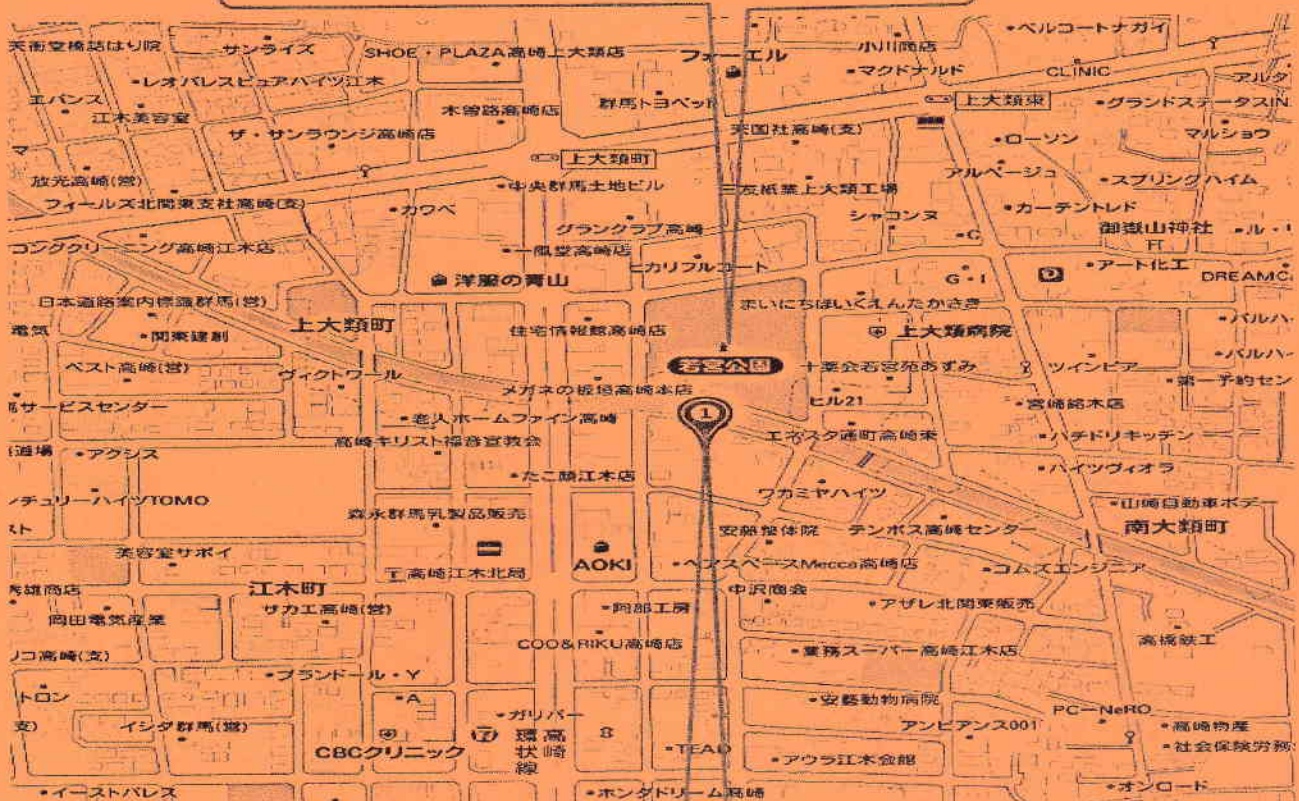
天衛堂橋詰はり院
サンライズ
SHOE・PLAZA高崎上大類店
フォーエル
小川商店
ベルコートナガイ
レオパレスピュアハイツ江木
マクドナルド
CLINIC
アルタ
エバンス
木曽路高崎店
群馬トヨペット
上大類東
グランドステータスIN
江木美容室
ザ・サンラウンジ高崎店
天国社高崎(支)
ローソン
マルショウ
上大類町
放光高崎(営)
中央群馬土地ビル
三友紙業上大類工場
アルページュ
スプリングハイム
フォールズ北関東支社高崎(支)
カワベ
シャコンヌ
カーテンドレド
グランクラブ高崎
御嶽山神社
コングクリーニング高崎江木店
一鳳堂高崎店
C
ヒカリフルコート
アート化工
洋服の青山
G・I
DREAMC
日本道路案内標識群馬(営)
まいにちほいくえんたかさき
上大類町
住宅情報館高崎店
上大類病院
バルバ
電気
関東建創
若宮公園
バルバ
十薬会石宮苑あずみ
ツインビア
ベスト高崎(営)
ヴィクトワール
メガネの板垣高崎本店
第一予約セン
サービスセンター
ヒル21
宮崎銘木店
老人ホームファイン高崎
1
エネスタ通町高崎東
道場
高崎キリスト福音宣教会
ハチドリキッチン
アクシス
ハイツヴィオラ
たこ萬江木店
ワカミヤハイツ
山崎自動車ボデー
チュリーハイツTOMO
安部整体院
テンポス高崎センター
南大類町
森永群馬乳製品販売
美容室サボイ
AOKI
ヘアスペースMecca高崎店
コムスエンジニア
高崎江木北局
雄商店
江木町
中沢商会
サカエ高崎(営)
阿部工房
アザレ北関東販売
岡田電気産業
COO&RIKU高崎店
高橋鉄工
コ高崎(支)
業務スーパー高崎江木店
ブランドール・Y
トロン
A
安藝動物病院
ガリバー
PC−NeRO
イシダ群馬(営)
7
環状線
高崎
8
アンビアンス001
高崎物産
CBCクリニック
TEAD
アウラ江木会館
社会保険労務
イーストパレス
ホンダドリーム高崎
オンロード